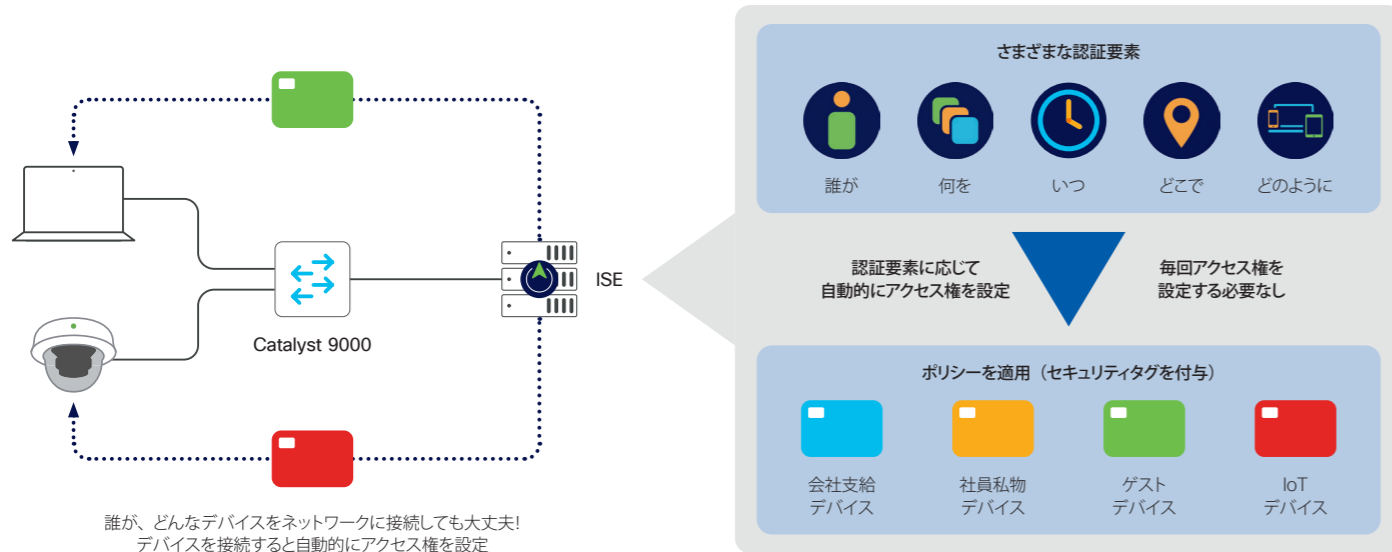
Catalyst 9000

ISE

誰が、どんなデバイスをネットワークに接続しても大丈夫!
デバイスを接続すると自動的にアクセス権を設定

さまざまな認証要素

誰が

何を

いつ

どこで

どのように

認証要素に応じて
自動的にアクセス権を設定

毎回アクセス権を
設定する必要なし

ポリシーを適用（セキュリティタグを付与）

会社支給
デバイス

社員私物
デバイス

ゲスト
デバイス

IoT
デバイス